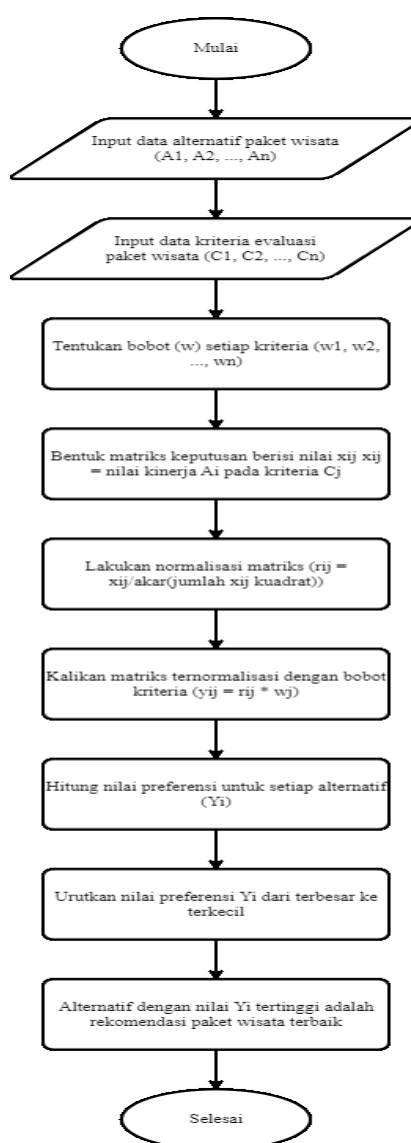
Mulai

Input data alternatif paket wisata (A1, A2, ..., An)

Input data kriteria evaluasi paket wisata (C1, C2, ..., Cn)

Tentukan bobot (w) setiap kriteria (w1, w2, ..., wn)

Bentuk matriks keputusan berisi nilai xij xij = nilai kinerja Ai pada kriteria Cj

Lakukan normalisasi matriks (rij = xij/akar(jumlah xij kuadrat))

Kalikan matriks ternormalisasi dengan bobot kriteria (yij = rij * wj)

Hitung nilai preferensi untuk setiap alternatif (Yi)

Urutkan nilai preferensi Yi dari terbesar ke terkecil

Alternatif dengan nilai Yi tertinggi adalah rekomendasi paket wisata terbaik

Selesai